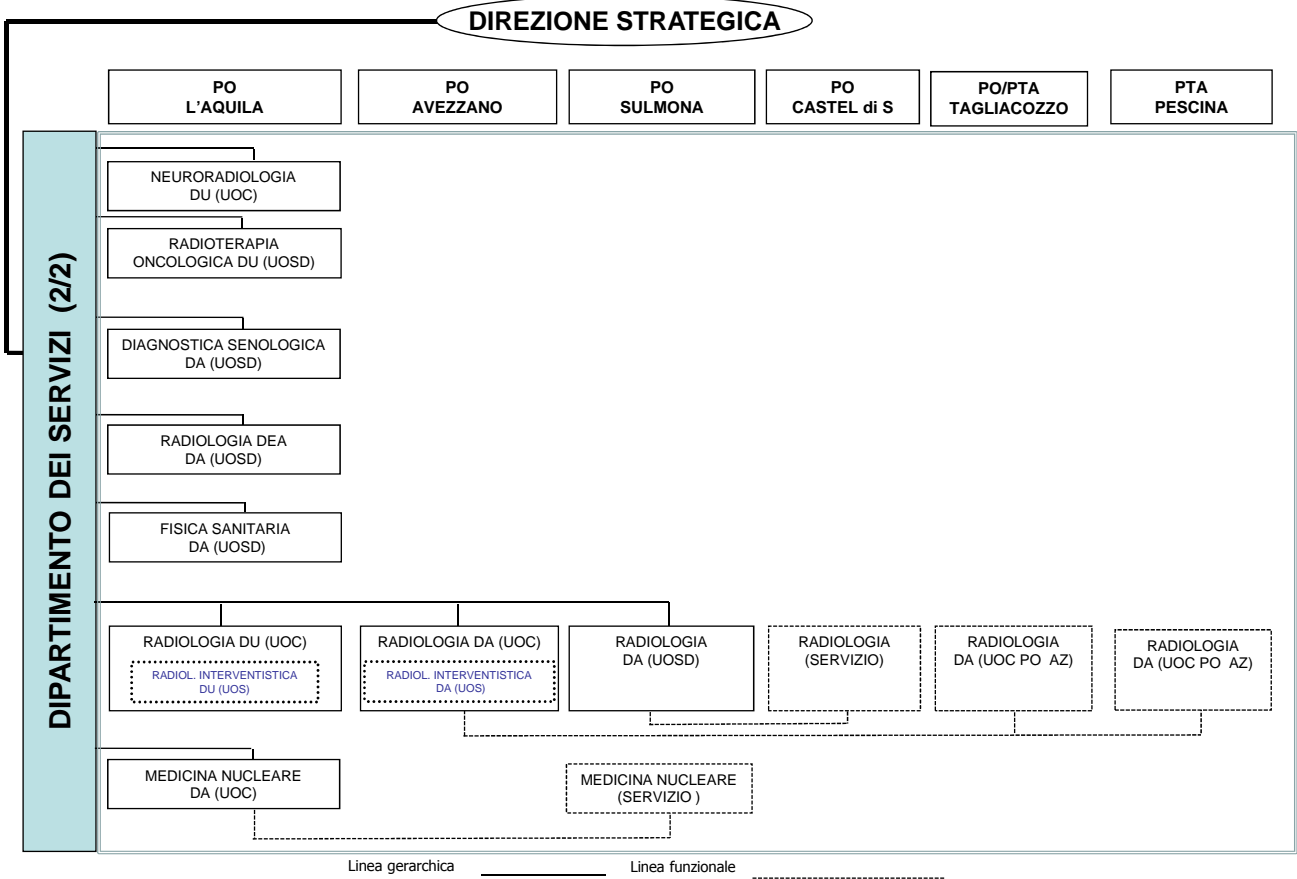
DIREZIONE STRATEGICA

PO
L'AQUILA

PO
AVEZZANO

PO
SULMONA

PO
CASTEL di S

PO/PTA
TAGLIACOZZO

PTA
PESCINA

DIPARTIMENTO DEI SERVIZI (2/2)

NEURORADIOLOGIA
DU (UOC)

RADIOTERAPIA
ONCOLOGICA DU (UOSD)

DIAGNOSTICA SENOLOGICA
DA (UOSD)

RADIOLOGIA DEA
DA (UOSD)

FISICA SANITARIA
DA (UOSD)

RADIOLOGIA DU (UOC)

RADIOL. INTERVENTISTICA
DU (UOS)

RADIOLOGIA DA (UOC)

RADIOL. INTERVENTISTICA
DA (UOS)

RADIOLOGIA
DA (UOSD)

RADIOLOGIA
(SERVIZIO)

RADIOLOGIA
DA (UOC PO AZ)

RADIOLOGIA
DA (UOC PO AZ)

MEDICINA NUCLEARE
DA (UOC)

MEDICINA NUCLEARE
(SERVIZIO )

Linea gerarchica

Linea funzionale